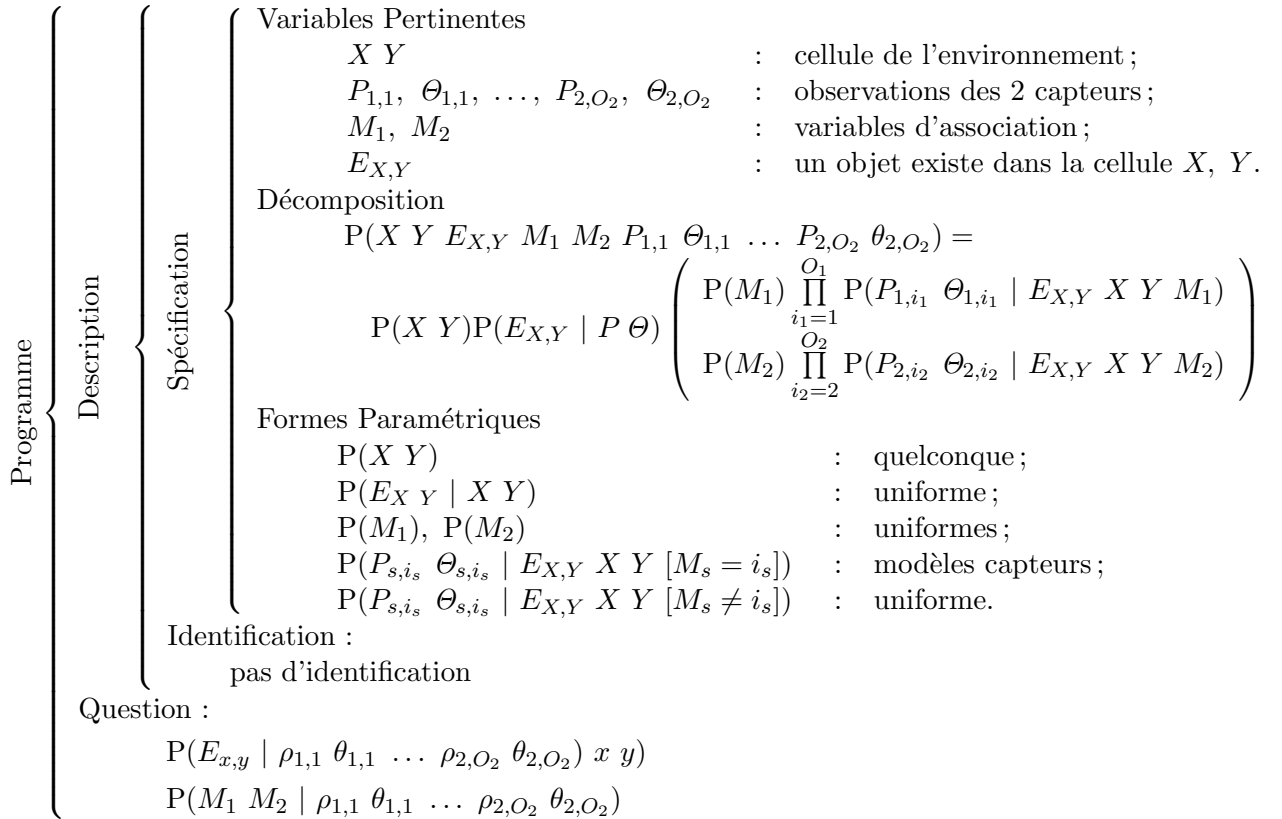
Programme
Description
Spécification

Variables Pertinentes
$X\ Y$ : cellule de l'environnement ;
$P_{1,1},\ \Theta_{1,1},\ \ldots,\ P_{2,O_2},\ \Theta_{2,O_2}$ : observations des 2 capteurs ;
$M_1,\ M_2$ : variables d'association ;
$E_{X,Y}$ : un objet existe dans la cellule $X,\ Y$.

Décomposition
$\mathrm{P}(X\ Y\ E_{X,Y}\ M_1\ M_2\ P_{1,1}\ \Theta_{1,1}\ \ldots\ P_{2,O_2}\ \theta_{2,O_2}) =$
$\mathrm{P}(X\ Y)\mathrm{P}(E_{X,Y} \mid P\ \Theta) \begin{pmatrix} \mathrm{P}(M_1)\prod_{i_1=1}^{O_1}\mathrm{P}(P_{1,i_1}\ \Theta_{1,i_1} \mid E_{X,Y}\ X\ Y\ M_1) \\ \mathrm{P}(M_2)\prod_{i_2=2}^{O_2}\mathrm{P}(P_{2,i_2}\ \Theta_{2,i_2} \mid E_{X,Y}\ X\ Y\ M_2) \end{pmatrix}$

Formes Paramétriques
$\mathrm{P}(X\ Y)$ : quelconque ;
$\mathrm{P}(E_{X\ Y} \mid X\ Y)$ : uniforme ;
$\mathrm{P}(M_1),\ \mathrm{P}(M_2)$ : uniformes ;
$\mathrm{P}(P_{s,i_s}\ \Theta_{s,i_s} \mid E_{X,Y}\ X\ Y\ [M_s = i_s])$ : modèles capteurs ;
$\mathrm{P}(P_{s,i_s}\ \Theta_{s,i_s} \mid E_{X,Y}\ X\ Y\ [M_s \neq i_s])$ : uniforme.

Identification :
pas d'identification

Question :
$\mathrm{P}(E_{x,y} \mid \rho_{1,1}\ \theta_{1,1}\ \ldots\ \rho_{2,O_2}\ \theta_{2,O_2})\ x\ y)$
$\mathrm{P}(M_1\ M_2 \mid \rho_{1,1}\ \theta_{1,1}\ \ldots\ \rho_{2,O_2}\ \theta_{2,O_2})$